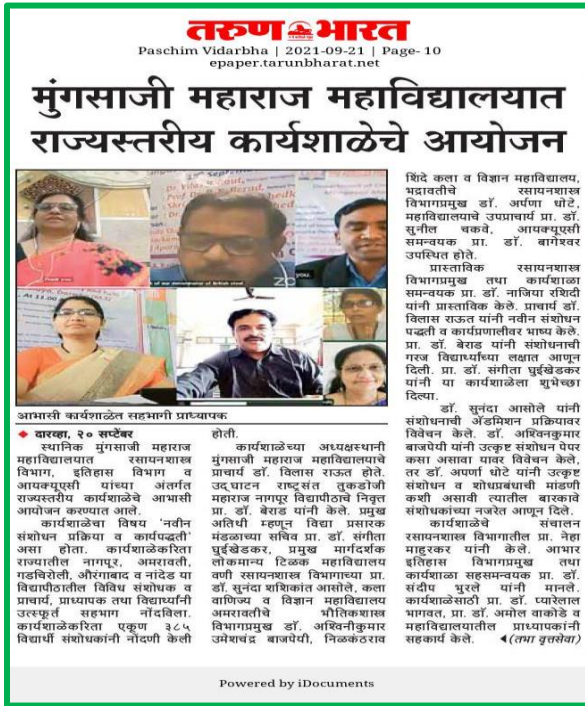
तरुण भारत
Paschim Vidarbha | 2021-09-21 | Page- 10
epaper.tarunbharat.net

मुंगसाजी महाराज महाविद्यालयात राज्यस्तरीय कार्यशाळेचे आयोजन

आभासी कार्यशाळेत सहभागी प्राध्यापक

◆ दारव्हा, २० सप्टेंबर
स्थानिक मुंगसाजी महाराज महाविद्यालयात रसायनशास्त्र विभाग, इतिहास विभाग व आयक्यूएसी यांच्या अंतर्गत राज्यस्तरीय कार्यशाळेचे आभासी आयोजन करण्यात आले.

कार्यशाळेचा विषय 'नवीन संशोधन प्रक्रिया व कार्यपद्धती' असा होता. कार्यशाळेकरिता राज्यातील नागपूर, अमरावती, गडचिरोली, औरंगाबाद व नांदेड या विद्यापीठातील विविध संशोधक व प्राचार्य, प्राध्यापक तथा विद्यार्थ्यांनी उत्स्फूर्त सहभाग नोंदविला. कार्यशाळेकरिता एकूण ३८५ विद्यार्थी संशोधकांनी नोंदणी केली होती.

कार्यशाळेच्या अध्यक्षस्थानी मुंगसाजी महाराज महाविद्यालयाचे प्राचार्य डॉ. विलास राऊत होते. उद्‌घाटन राष्ट्रसंत तुकडोजी महाराज नागपूर विद्यापीठाचे निवृत्त प्रा. डॉ. बेराड यांनी केले. प्रमुख अतिथी म्हणून विद्या प्रसारक मंडळाच्या सचिव प्रा. डॉ. संगीता घुईखेडकर, प्रमुख मार्गदर्शक लोकमान्य टिळक महाविद्यालय वणी रसायनशास्त्र विभागाच्या प्रा. डॉ. सुनंदा शशिकांत आसोले, कला वाणिज्य व विज्ञान महाविद्यालय अमरावतीचे भौतिकशास्त्र विभागप्रमुख डॉ. अश्विनीकुमार उमेशचंद्र बाजपेयी, निळकंठराव शिंदे कला व विज्ञान महाविद्यालय, भद्रावतीचे रसायनशास्त्र विभागप्रमुख डॉ. अर्पणा धोटे, महाविद्यालयाचे उपप्राचार्य प्रा. डॉ. सुनील चकवे, आयक्यूएसी समन्वयक प्रा. डॉ. बागेश्वर उपस्थित होते.

प्रास्ताविक रसायनशास्त्र विभागप्रमुख तथा कार्यशाळा समन्वयक प्रा. डॉ. नाजिया रशिदी यांनी प्रास्ताविक केले. प्राचार्य डॉ. विलास राऊत यांनी नवीन संशोधन पद्धती व कार्यप्रणालीवर भाष्य केले. प्रा. डॉ. बेराड यांनी संशोधनाची गरज विद्यार्थ्यांच्या लक्षात आणून दिली. प्रा. डॉ. संगीता घुईखेडकर यांनी या कार्यशाळेला शुभेच्छा दिल्या.

डॉ. सुनंदा आसोले यांनी संशोधनाची ॲडमिशन प्रक्रियावर विवेचन केले. डॉ. अश्विनकुमार बाजपेयी यांनी उत्कृष्ट संशोधन पेपर कसा असावा यावर विवेचन केले, तर डॉ. अर्पणा धोटे यांनी उत्कृष्ट संशोधन व शोधप्रबंधाची मांडणी कशी असावी त्यातील बारकावे संशोधकांच्या नजरेत आणून दिले.

कार्यशाळेचे संचालन रसायनशास्त्र विभागातील प्रा. नेहा माहुरकर यांनी केले. आभार इतिहास विभागप्रमुख तथा कार्यशाळा सहसमन्वयक प्रा. डॉ. संदीप भुरले यांनी मानले. कार्यशाळेसाठी प्रा. डॉ. प्यारेलाल भागवत, प्रा. डॉ. अमोल वाकोडे व महाविद्यालयातील प्राध्यापकांनी सहकार्य केले. ◆ (तभा वृत्तसेवा)

Powered by iDocuments